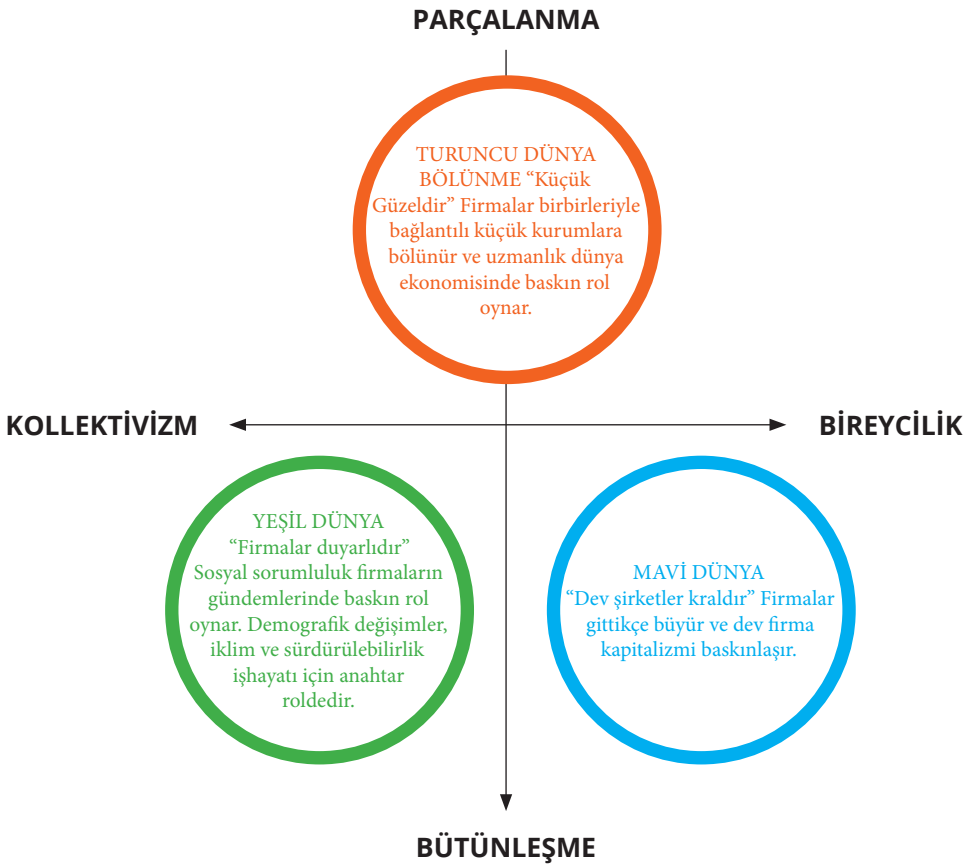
PARÇALANMA

TURUNCU DÜNYA BÖLÜNME “Küçük Güzeldir” Firmalar birbirleriyle bağlantılı küçük kurumlara bölünür ve uzmanlık dünya ekonomisinde baskın rol oynar.

KOLLEKTİVİZM

BİREYCİLİK

YEŞİL DÜNYA “Firmalar duyarlıdır” Sosyal sorumluluk firmaların gündemlerinde baskın rol oynar. Demografik değişimler, iklim ve sürdürülebilirlik işhayatı için anahtar roldedir.

MAVİ DÜNYA “Dev şirketler kraldır” Firmalar gittikçe büyür ve dev firma kapitalizmi baskınlaşır.

BÜTÜNLEŞME